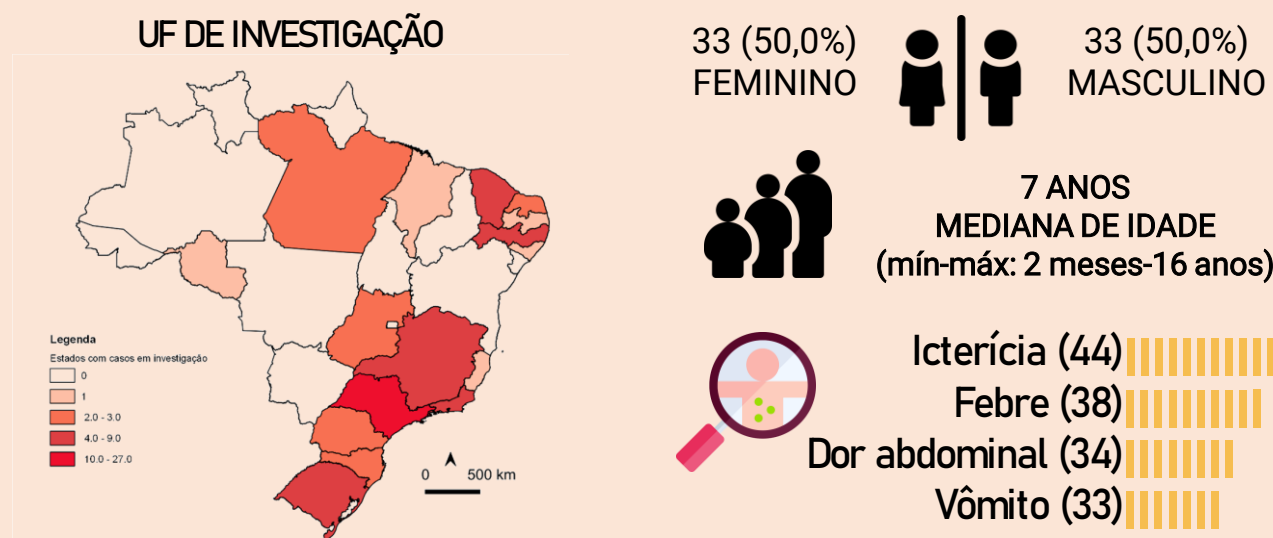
UF DE INVESTIGAÇÃO

Legenda
Estados com casos em investigação
0
1
2.0 - 3.0
4.0 - 9.0
10.0 - 27.0

0 500 km

33 (50,0%)
FEMININO

33 (50,0%)
MASCULINO

7 ANOS
MEDIANA DE IDADE
(mín-máx: 2 meses-16 anos)

Icterícia (44)
Febre (38)
Dor abdominal (34)
Vômito (33)